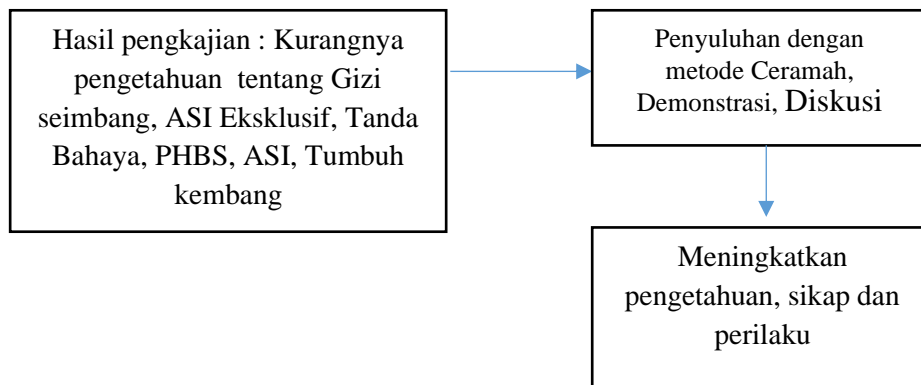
Hasil pengkajian : Kurangnya pengetahuan tentang Gizi seimbang, ASI Eksklusif, Tanda Bahaya, PHBS, ASI, Tumbuh kembang

Penyuluhan dengan metode Ceramah, Demonstrasi, Diskusi

Meningkatkan pengetahuan, sikap dan perilaku